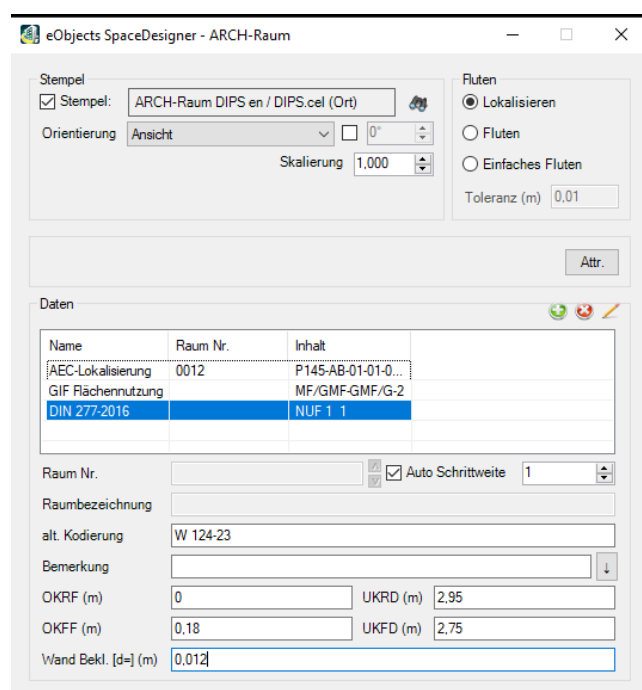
eObjects SpaceDesigner - ARCH-Raum

Stempel
☑ Stempel: ARCH-Raum DIPS en / DIPS.cel (Ort)
Orientierung Ansicht ☐ 0°
Skalierung 1,000

Fluten
◉ Lokalisieren
○ Fluten
○ Einfaches Fluten
Toleranz (m) 0,01

Attr.

Daten

| Name | Raum Nr. | Inhalt |
|---|---|---|
| AEC-Lokalisierung | 0012 | P145-AB-01-01-0... |
| GIF Flächennutzung | | MF/GMF-GMF/G-2 |
| DIN 277-2016 | | NUF 1 1 |

Raum Nr. ☑ Auto Schrittweite 1
Raumbezeichnung
alt. Kodierung W 124-23
Bemerkung
OKRF (m) 0 UKRD (m) 2,95
OKFF (m) 0,18 UKFD (m) 2,75
Wand Bekl. [d=] (m) 0,012